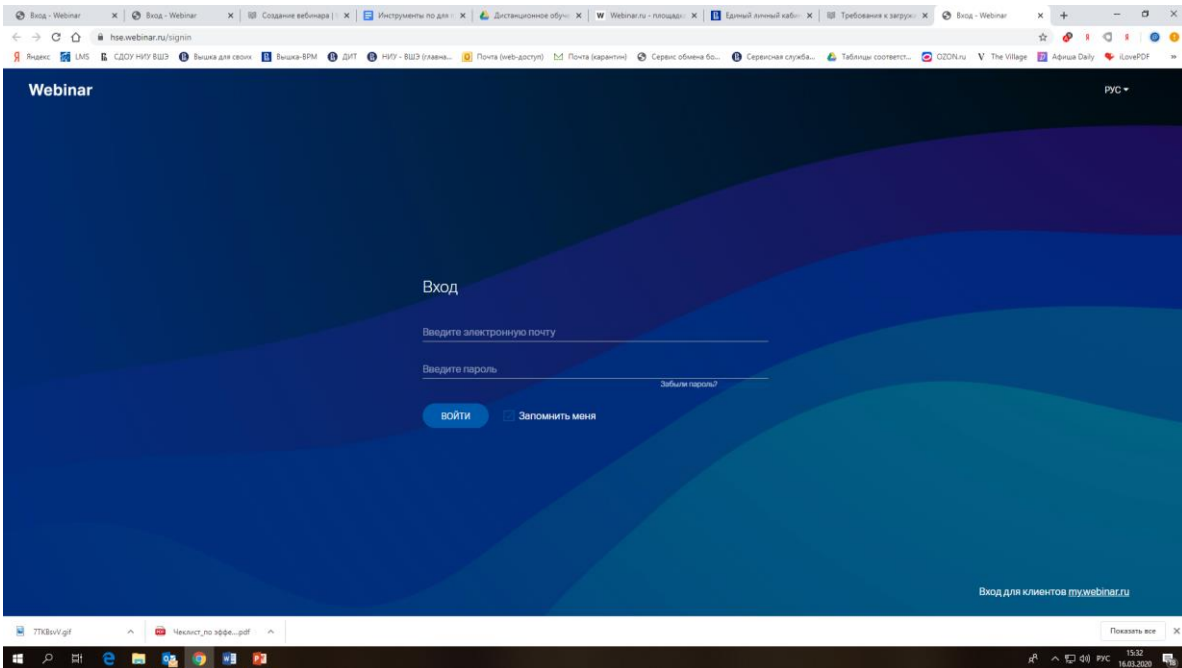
Вход - Webinar × | Вход - Webinar × | Создание вебинара | × | Инструменты по для × | Дистанционное обуч × | Webinar.ru - площадк × | Единый личный каби × | Требования к загрузк × | Вход - Webinar × +

hse.webinar.ru/signin

Яндекс LMS СДОУ НИУ ВШЭ Вышка для своих Вышка-ВРМ ДИТ НИУ - ВШЭ (главна... Почта (web-доступ) Почта (карантин) Сервис обмена бо... Сервисная служба... Таблицы соответст... OZON.ru The Village Афиша Daily iLovePDF

Webinar

РУС

Вход

Введите электронную почту

Введите пароль

Забыли пароль?

ВОЙТИ

Запомнить меня

Вход для клиентов my.webinar.ru

7TKBsvV.gif

Чеклист_по эффе....pdf

Показать все

РУС 15:32 16.03.2020